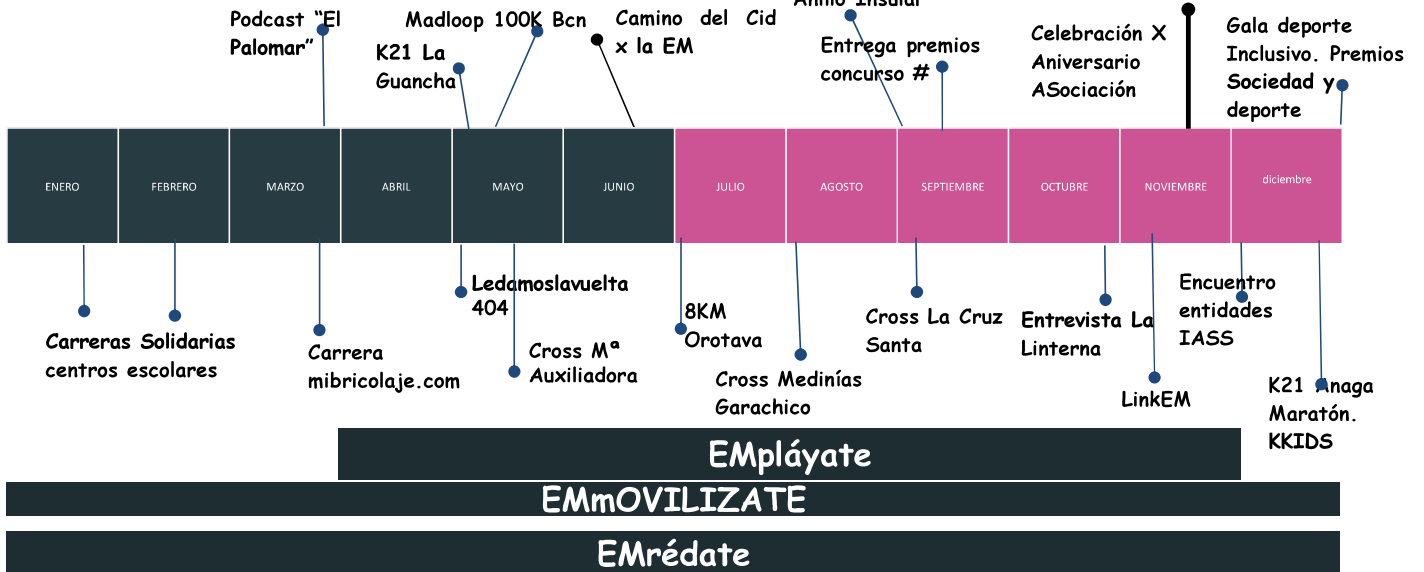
Podcast "El Palomar"

Madloop 100K Bcn

Camino del Cid x la EM

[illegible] Insular

K21 La Guancha

Entrega premios concurso #

Celebración X Aniversario ASociación

Gala deporte Inclusivo. Premios Sociedad y deporte

| ENERO | FEBRERO | MARZO | ABRIL | MAYO | JUNIO | JULIO | AGOSTO | SEPTIEMBRE | OCTUBRE | NOVIEMBRE | diciembre |
|---|---|---|---|---|---|---|---|---|---|---|---|

Ledamoslavuelta 404

8KM Orotava

Encuentro entidades IASS

Cross La Cruz Santa

Entrevista La Linterna

Carreras Solidarias centros escolares

Carrera mibricolaje.com

Cross Mª Auxiliadora

Cross Medinías Garachico

LinkEM

K21 Anaga Maratón. KKIDS

EMpláyate

EMmOVILIZATE

EMrédate